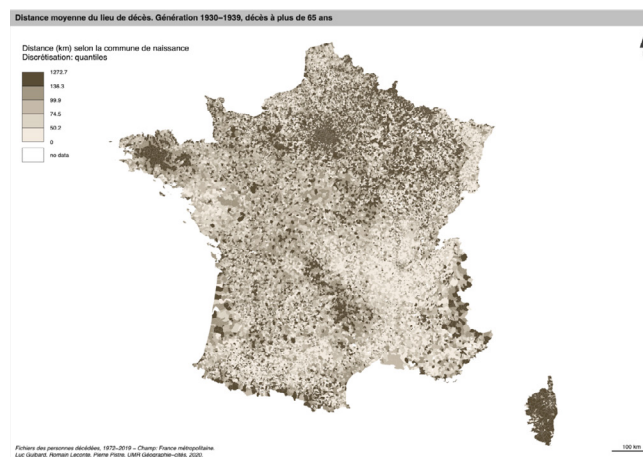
Distance moyenne du lieu de décès. Génération 1930–1939, décès à plus de 65 ans

Distance (km) selon la commune de naissance
Discrétisation: quantiles

1273.7
138.3
99.9
74.5
50.2
0
no data

Fichiers des personnes décédées, 1972–2019 – Champ: France métropolitaine.
Luc Guibard, Romain Leconte, Pierre Pistre. UMR Géographie–cités, 2020.

100 km